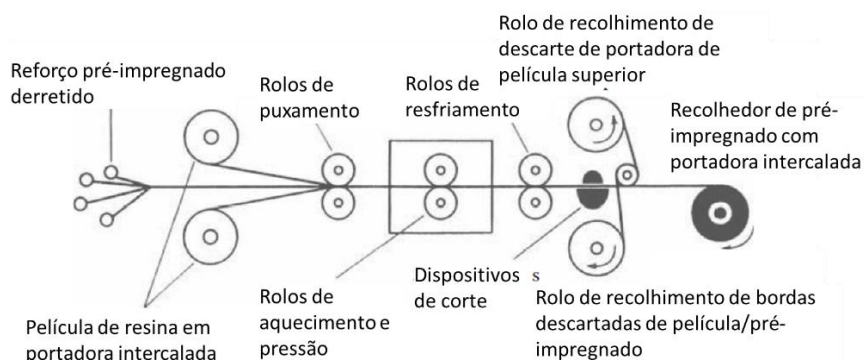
Reforço pré-impregnado derretido

Rolos de puxamento

Rolos de resfriamento

Rolo de recolhimento de descarte de portadora de película superior

Recolhedor de pré-impregnado com portadora intercalada

Dispositivos de corte

s

Rolos de aquecimento e pressão

Rolo de recolhimento de bordas descartadas de película/pré-impregnado

Película de resina em portadora intercalada